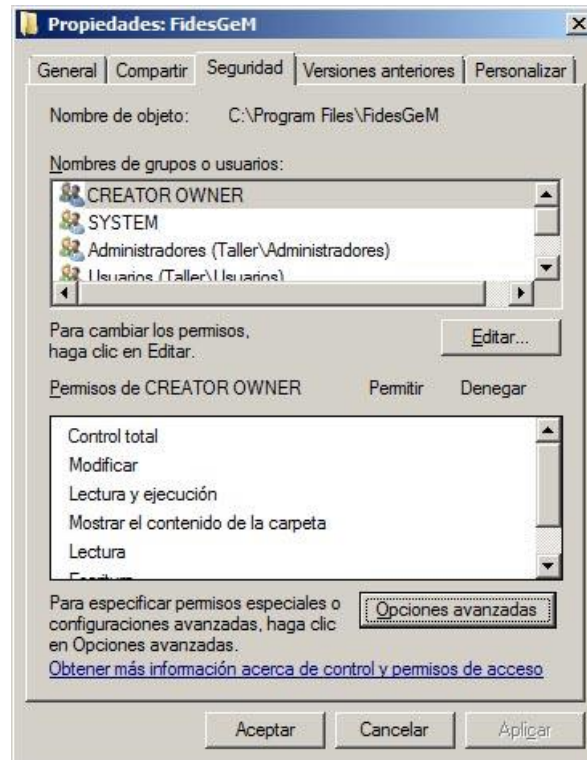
Propiedades: FidesGeM

General | Compartir | Seguridad | Versiones anteriores | Personalizar

Nombre de objeto: C:\Program Files\FidesGeM

Nombres de grupos o usuarios:

CREATOR OWNER
SYSTEM
Administradores (Taller\Administradores)
Usuarios (Taller\Usuarios)

Para cambiar los permisos, haga clic en Editar.

Editar...

Permisos de CREATOR OWNER Permitir Denegar

Control total
Modificar
Lectura y ejecución
Mostrar el contenido de la carpeta
Lectura
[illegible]

Para especificar permisos especiales o configuraciones avanzadas, haga clic en Opciones avanzadas.

Opciones avanzadas

Obtener más información acerca de control y permisos de acceso

Aceptar Cancelar Aplicar